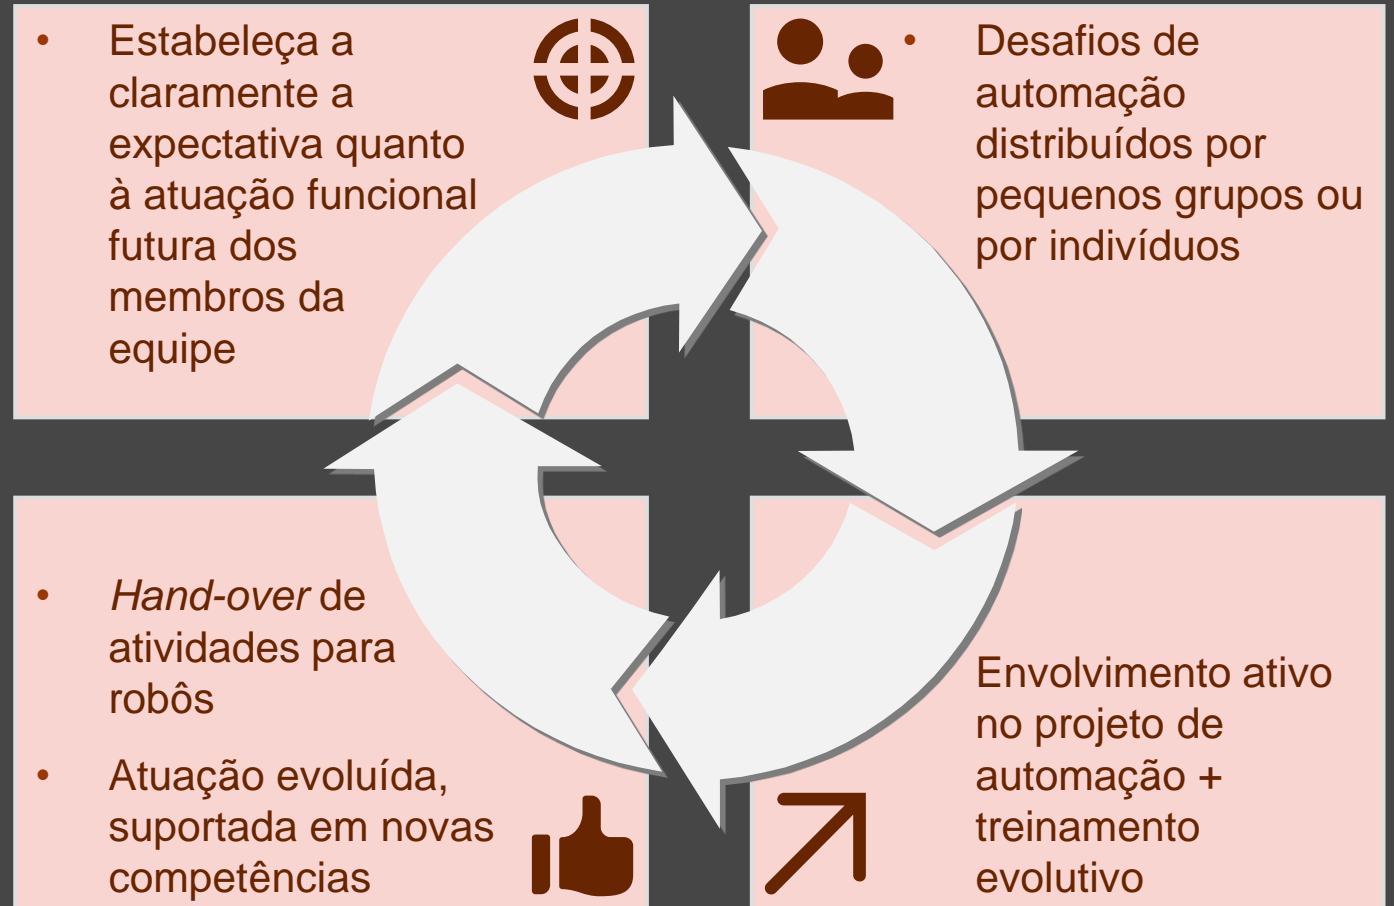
• Estabeleça a claramente a expectativa quanto à atuação funcional futura dos membros da equipe

• Desafios de automação distribuídos por pequenos grupos ou por indivíduos

• *Hand-over* de atividades para robôs

• Atuação evoluída, suportada em novas competências

Envolvimento ativo no projeto de automação + treinamento evolutivo